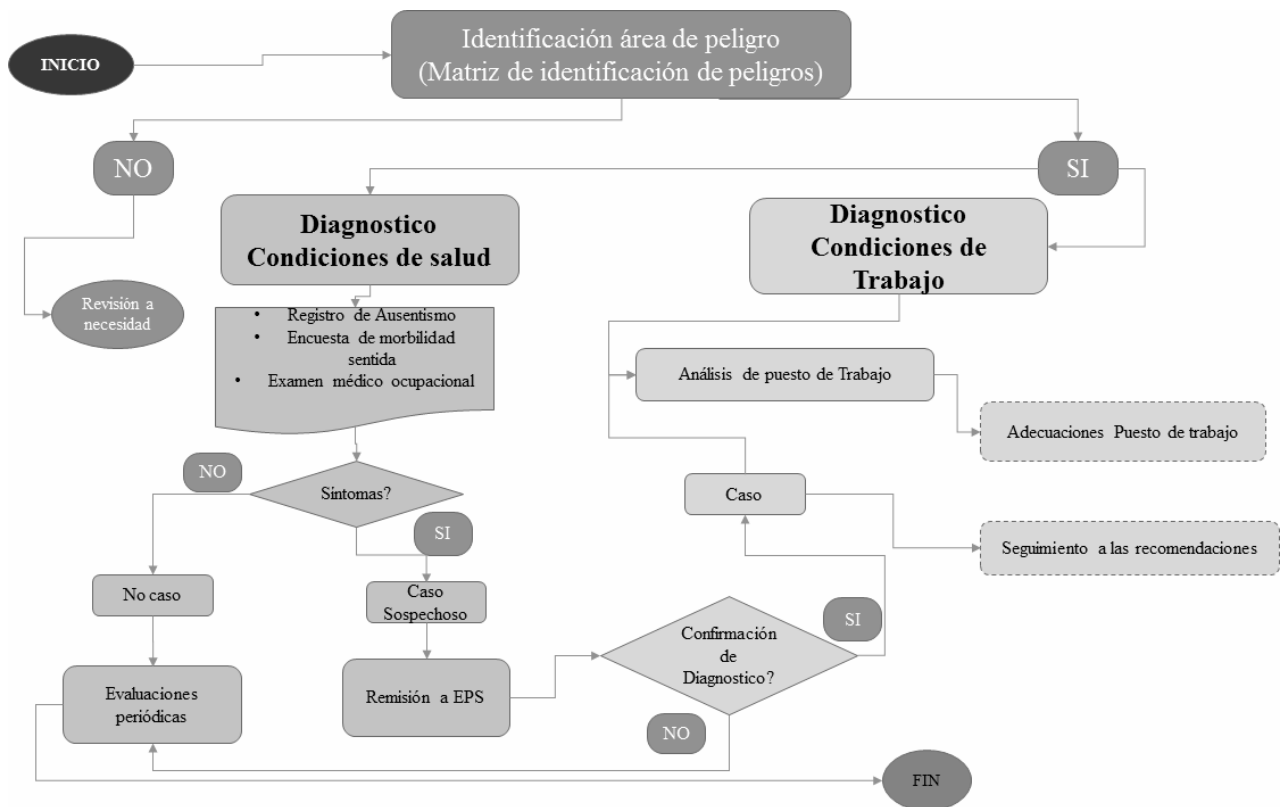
INICIO

Identificación área de peligro
(Matriz de identificación de peligros)

NO

SI

Diagnostico
Condiciones de salud

Diagnostico
Condiciones de Trabajo

Revisión a necesidad

- Registro de Ausentismo
- Encuesta de morbilidad sentida
- Examen médico ocupacional

Análisis de puesto de Trabajo

Adecuaciones Puesto de trabajo

NO

Síntomas?

SI

Caso

Seguimiento a las recomendaciones

No caso

Caso Sospechoso

SI

Confirmación de Diagnostico?

Evaluaciones periódicas

Remisión a EPS

NO

FIN